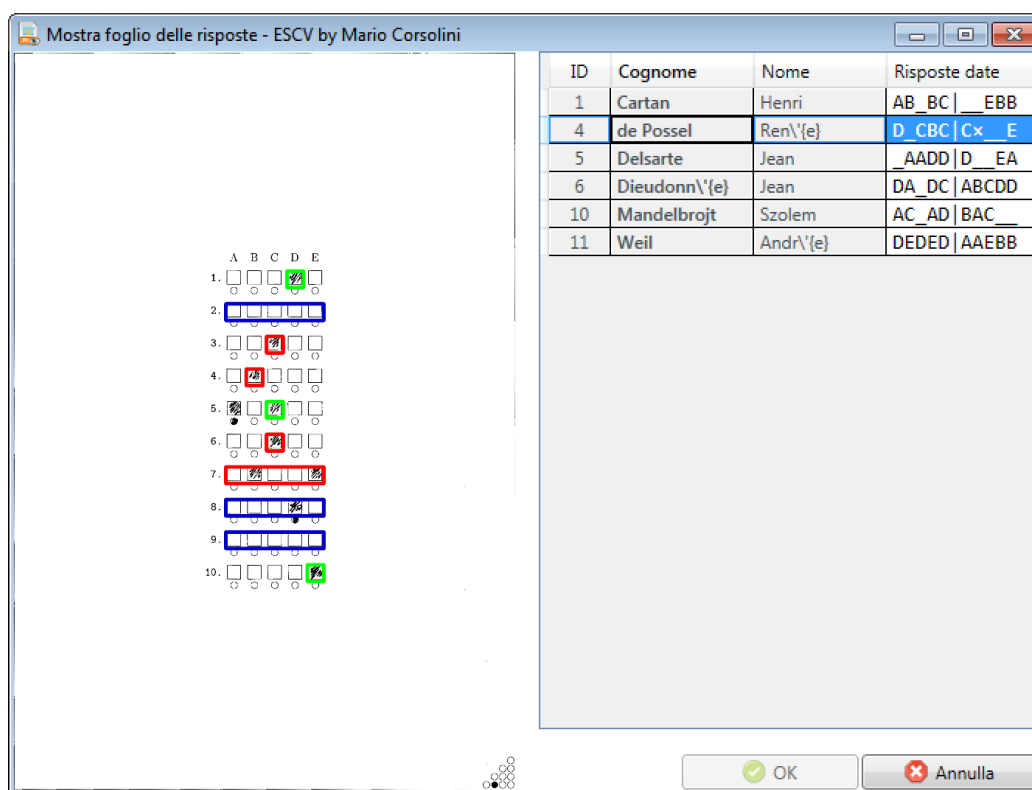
Mostra foglio delle risposte - ESCV by Mario Corsolini

A B C D E
1.
2.
3.
4.
5.
6.
7.
8.
9.
10.

| ID | Cognome | Nome | Risposte date |
|---|---|---|---|
| 1 | Cartan | Henri | AB_BC\|__EBB |
| 4 | de Possel | Ren\'{e} | D_CBC\|Cx__E |
| 5 | Delsarte | Jean | _AADD\|D__EA |
| 6 | Dieudonn\'{e} | Jean | DA_DC\|ABCDD |
| 10 | Mandelbrojt | Szolem | AC_AD\|BAC__ |
| 11 | Weil | Andr\'{e} | DEDED\|AAEBB |

OK
Annulla